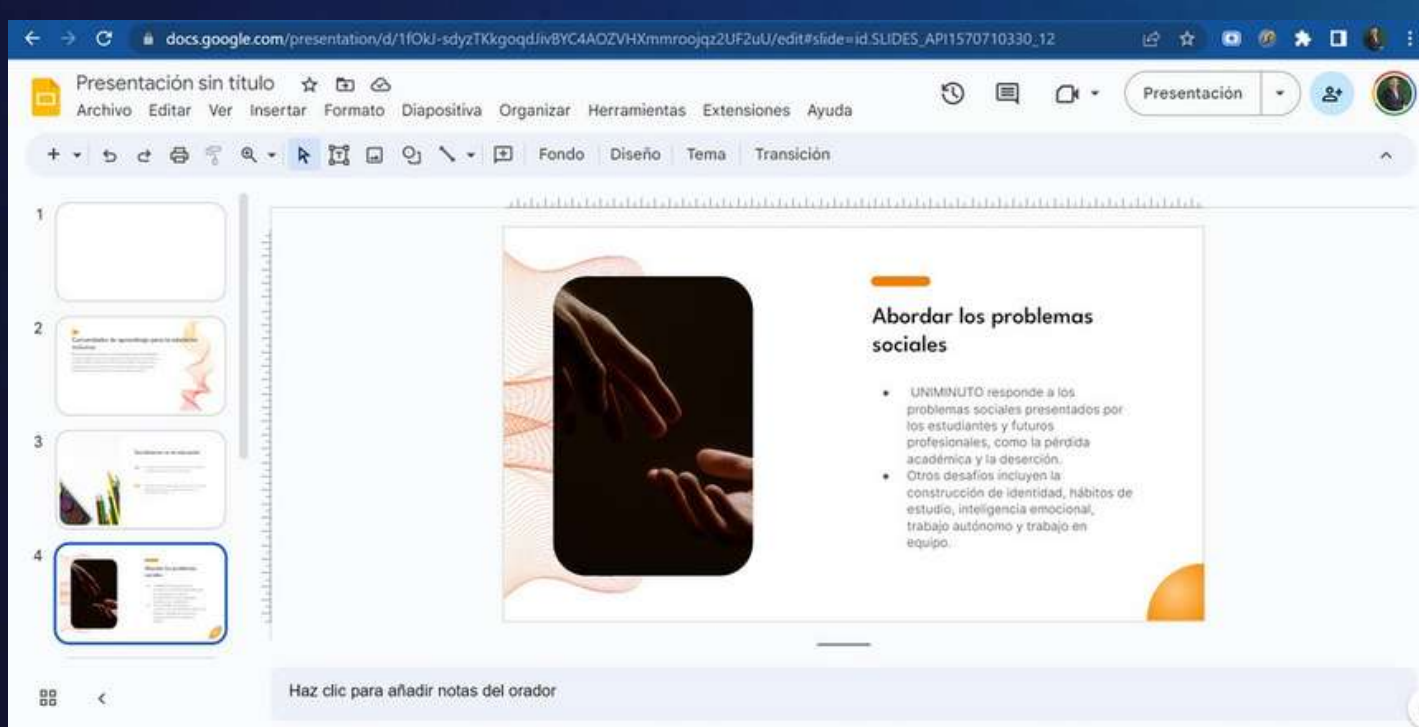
docs.google.com/presentation/d/1fOkJ-sdyzTKkgoqdJivBYC4AOZVHXmmroojqz2UF2uU/edit#slide=id.SLIDES_API1570710330_12

Presentación sin título

Archivo Editar Ver Insertar Formato Diapositiva Organizar Herramientas Extensiones Ayuda

Presentación

Fondo Diseño Tema Transición

1

2

3

4

Abordar los problemas sociales

- UNIMINUTO responde a los problemas sociales presentados por los estudiantes y futuros profesionales, como la pérdida académica y la deserción.
- Otros desafíos incluyen la construcción de identidad, hábitos de estudio, inteligencia emocional, trabajo autónomo y trabajo en equipo.

Haz clic para añadir notas del orador